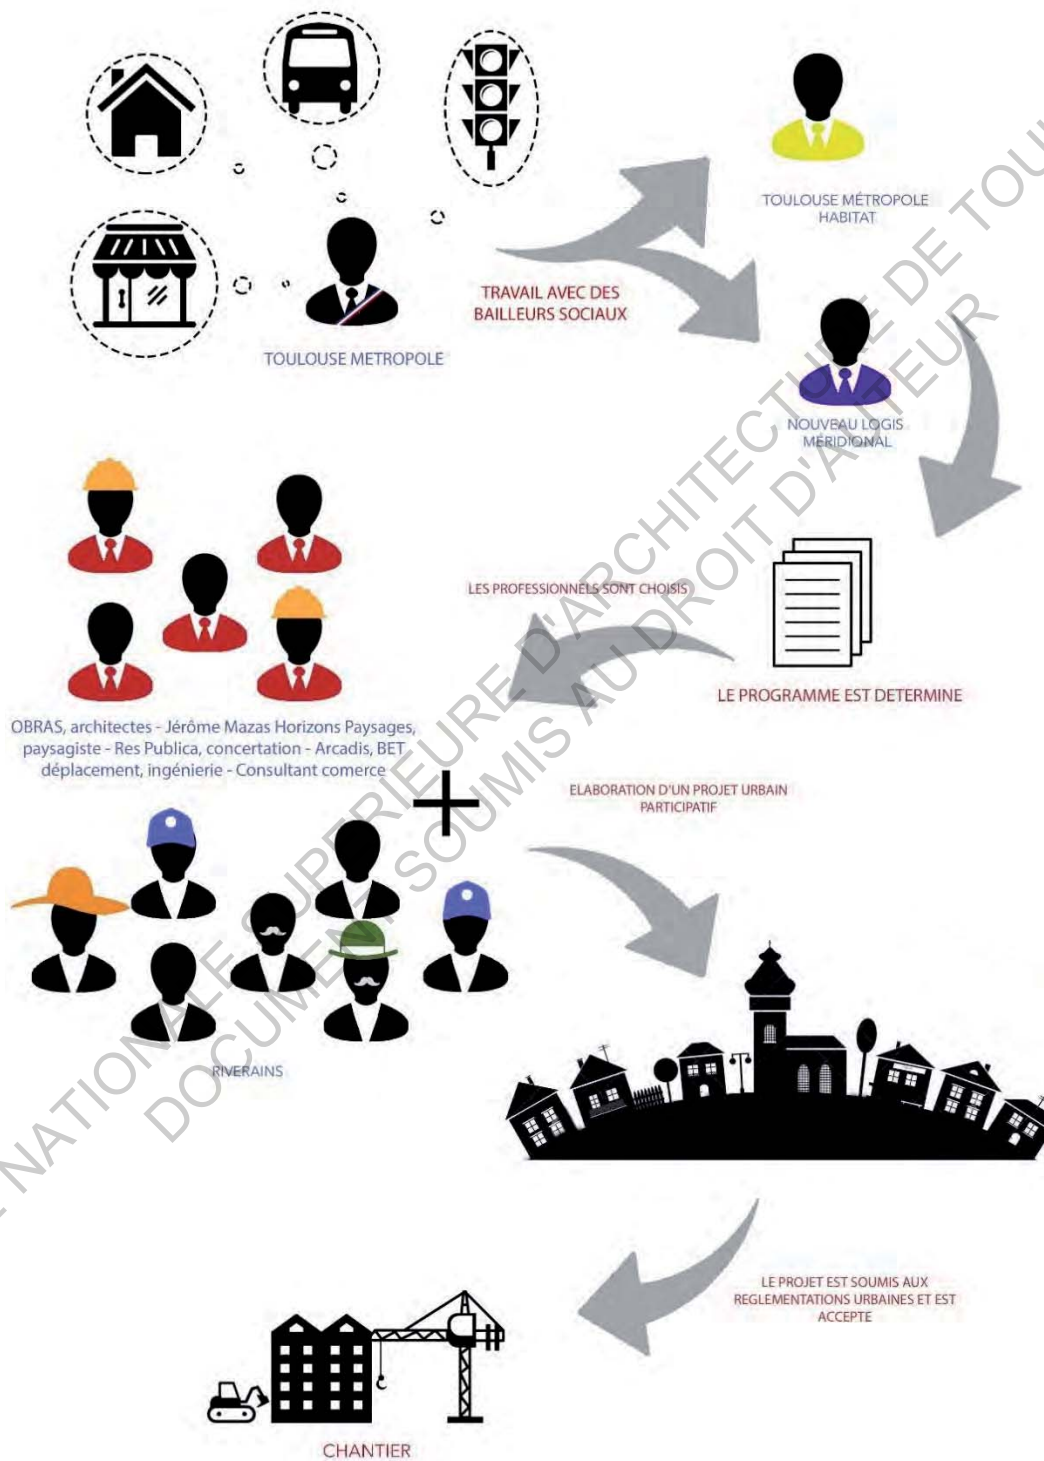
TOULOUSE METROPOLE

TRAVAIL AVEC DES BAILLEURS SOCIAUX

TOULOUSE MÉTROPOLE HABITAT

NOUVEAU LOGIS MERIDIONAL

LE PROGRAMME EST DETERMINE

LES PROFESSIONNELS SONT CHOISIS

OBRAS, architectes - Jérôme Mazas Horizons Paysages, paysagiste - Res Publica, concertation - Arcadis, BET déplacement, ingénierie - Consultant comerce

+

ELABORATION D'UN PROJET URBAIN PARTICIPATIF

RIVERAINS

LE PROJET EST SOUMIS AUX REGLEMENTATIONS URBAINES ET EST ACCEPTE

CHANTIER

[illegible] NATIONALE SUPERIEURE D'ARCHITECTURE DE TOU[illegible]

DOCUMENT SOUMIS AU DROIT D'AUTEUR